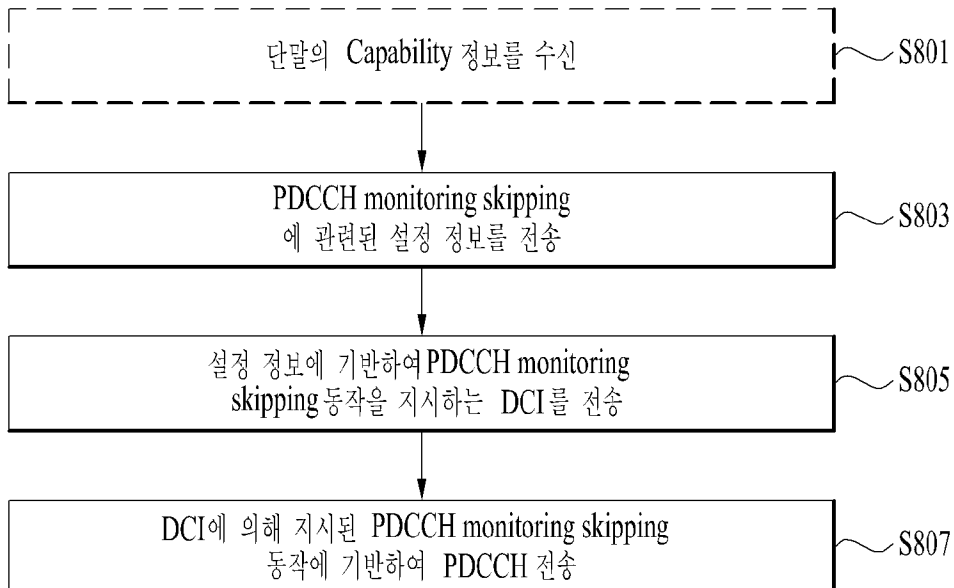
단말의 Capability 정보를 수신

S801

PDCCH monitoring skipping
에 관련된 설정 정보를 전송

S803

설정 정보에 기반하여 PDCCH monitoring
skipping 동작을 지시하는 DCI를 전송

S805

DCI에 의해 지시된 PDCCH monitoring skipping
동작에 기반하여 PDCCH 전송

S807